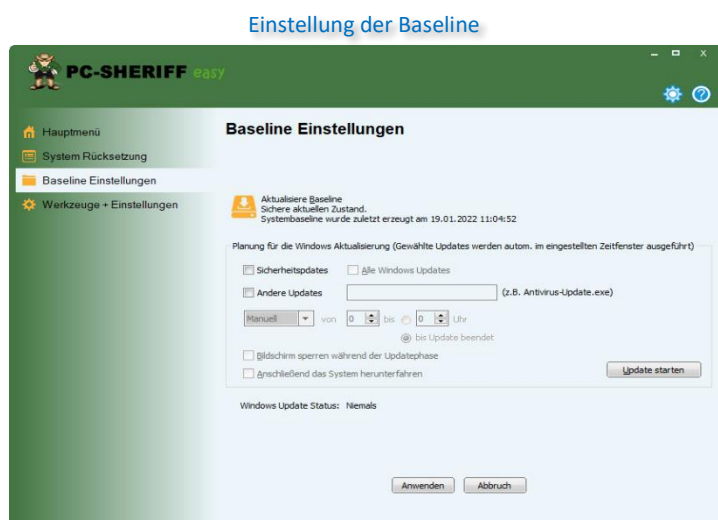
Einstellung der Baseline

PC-SHERIFF easy

Hauptmenü
System Rücksetzung
Baseline Einstellungen
Werkzeuge + Einstellungen

Baseline Einstellungen

Aktualisiere Baseline
Sichere aktuellen Zustand.
Systembaseline wurde zuletzt erzeugt am 19.01.2022 11:04:52

Planung für die Windows Aktualisierung (Gewählte Updates werden autom. im eingestellten Zeitfenster ausgeführt)

Sicherheitspdates
Alle Windows Updates
Andere Updates
(z.B. Antivirus-Update.exe)
Manuell
von 0 bis 0 Uhr
bis Update beendet
Bildschirm sperren während der Updatephase
Anschließend das System herunterfahren
Update starten

Windows Update Status: Niemals

Anwenden
Abbruch